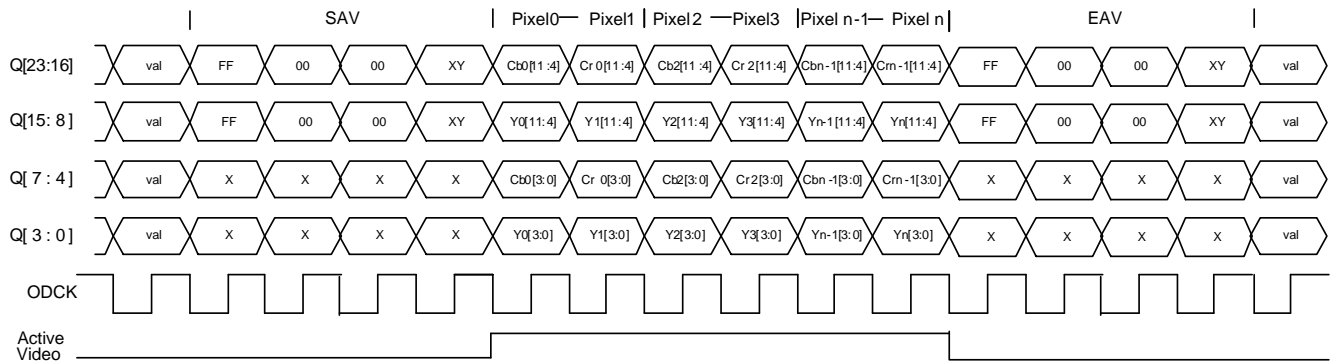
| SAV | Pixel0— Pixel1 | Pixel 2 —Pixel3 |Pixel n-1— Pixel n| EAV |

Q[23:16] val FF 00 00 XY Cb0[11:4] Cr 0[11:4] Cb2[11:4] Cr 2[11:4] Cbn-1[11:4] Crn-1[11:4] FF 00 00 XY val

Q[15: 8 ] val FF 00 00 XY Y0[11:4] Y1[11:4] Y2[11:4] Y3[11:4] Yn-1[11:4] Yn[11:4] FF 00 00 XY val

Q[ 7 : 4 ] val X X X X Cb0[3:0] Cr 0[3:0] Cb2[3:0] Cr 2[3:0] Cbn -1[3:0] Crn -1[3:0] X X X X val

Q[ 3 : 0 ] val X X X X Y0[3:0] Y1[3:0] Y2[3:0] Y3[3:0] Yn-1[3:0] Yn[3:0] X X X X val

ODCK

Active Video